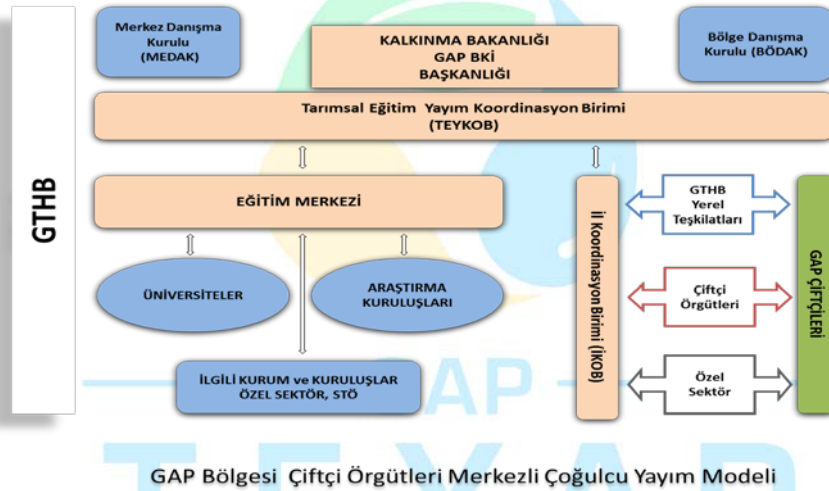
GTHB

Merkez Danışma Kurulu (MEDAK)

KALKINMA BAKANLIĞI
GAP BKİ
BAŞKANLIĞI

Bölge Danışma Kurulu (BÖDAK)

Tarımsal Eğitim Yayım Koordinasyon Birimi (TEYKOB)

EĞİTİM MERKEZİ

İl Koordinasyon Birimi (İKOB)

GTHB Yerel Teşkilatları

Çiftçi Örgütleri

Özel Sektör

GAP ÇİFTÇİLERİ

ÜNİVERSİTELER

ARAŞTIRMA KURULUŞLARI

İLGİLİ KURUM ve KURULUŞLAR ÖZEL SEKTÖR, STÖ

GAP-TEYAP

GAP Bölgesi Çiftçi Örgütleri Merkezli Çoğulcu Yayım Modeli